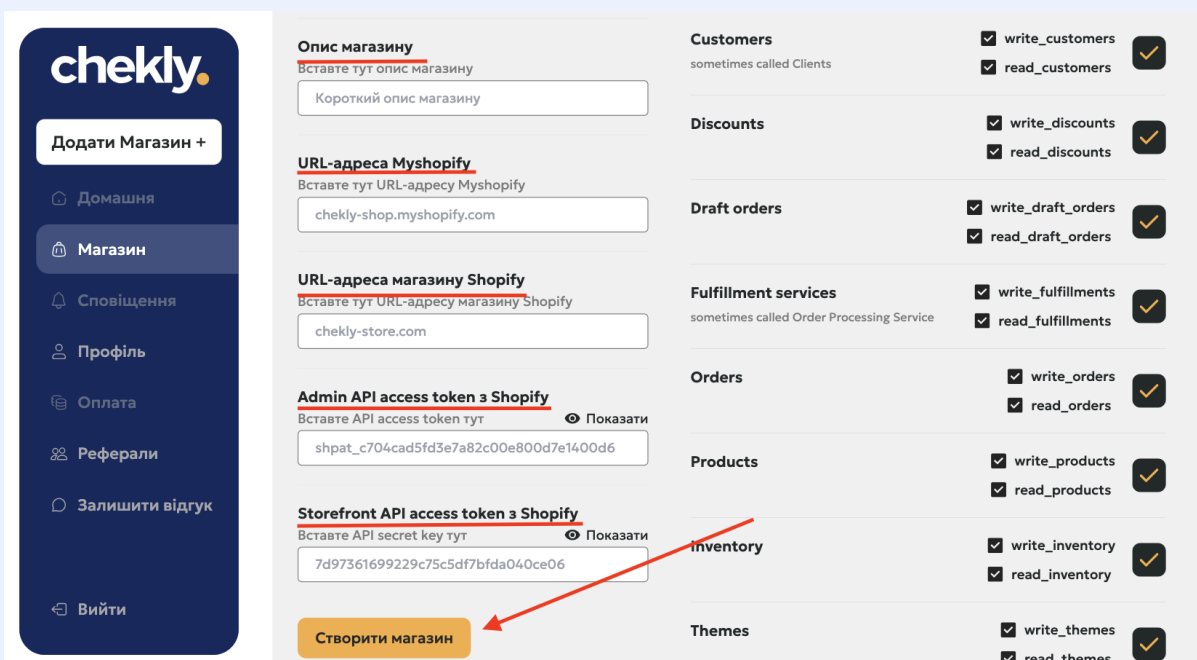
chekly.

Додати Магазин +

Домашня

Магазин

Сповіщення

Профіль

Оплата

Реферали

Залишити відгук

Вийти

Опис магазину
Вставте тут опис магазину
Короткий опис магазину

URL-адреса Myshopify
Вставте тут URL-адресу Myshopify
chekly-shop.myshopify.com

URL-адреса магазину Shopify
Вставте тут URL-адресу магазину Shopify
chekly-store.com

Admin API access token з Shopify
Вставте API access token тут
Показати
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

Storefront API access token з Shopify
Вставте API secret key тут
Показати
7d97361699229c75c5df7bfda040ce06

Створити магазин

Customers
sometimes called Clients
write_customers
read_customers

Discounts
write_discounts
read_discounts

Draft orders
write_draft_orders
read_draft_orders

Fulfillment services
sometimes called Order Processing Service
write_fulfillments
read_fulfillments

Orders
write_orders
read_orders

Products
write_products
read_products

Inventory
write_inventory
read_inventory

Themes
write_themes
read_themes